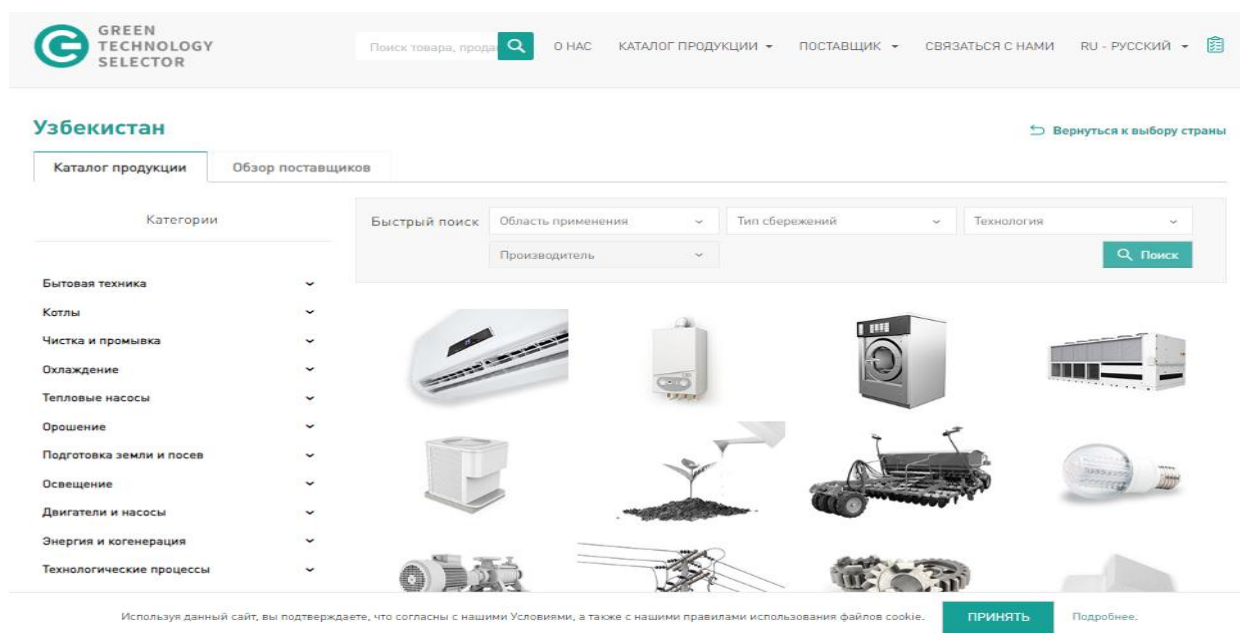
GREEN TECHNOLOGY SELECTOR

Поиск товара, прода

О НАС КАТАЛОГ ПРОДУКЦИИ ПОСТАВЩИК СВЯЗАТЬСЯ С НАМИ RU - РУССКИЙ

Узбекистан

Вернуться к выбору страны

Каталог продукции

Обзор поставщиков

Категории

Быстрый поиск

Область применения

Тип сбережений

Технология

Производитель

Поиск

Бытовая техника

Котлы

Чистка и промывка

Охлаждение

Тепловые насосы

Орошение

Подготовка земли и посев

Освещение

Двигатели и насосы

Энергия и когенерация

Технологические процессы

Используя данный сайт, вы подтверждаете, что согласны с нашими Условиями, а также с нашими правилами использования файлов cookie.

ПРИНЯТЬ

Подробнее.